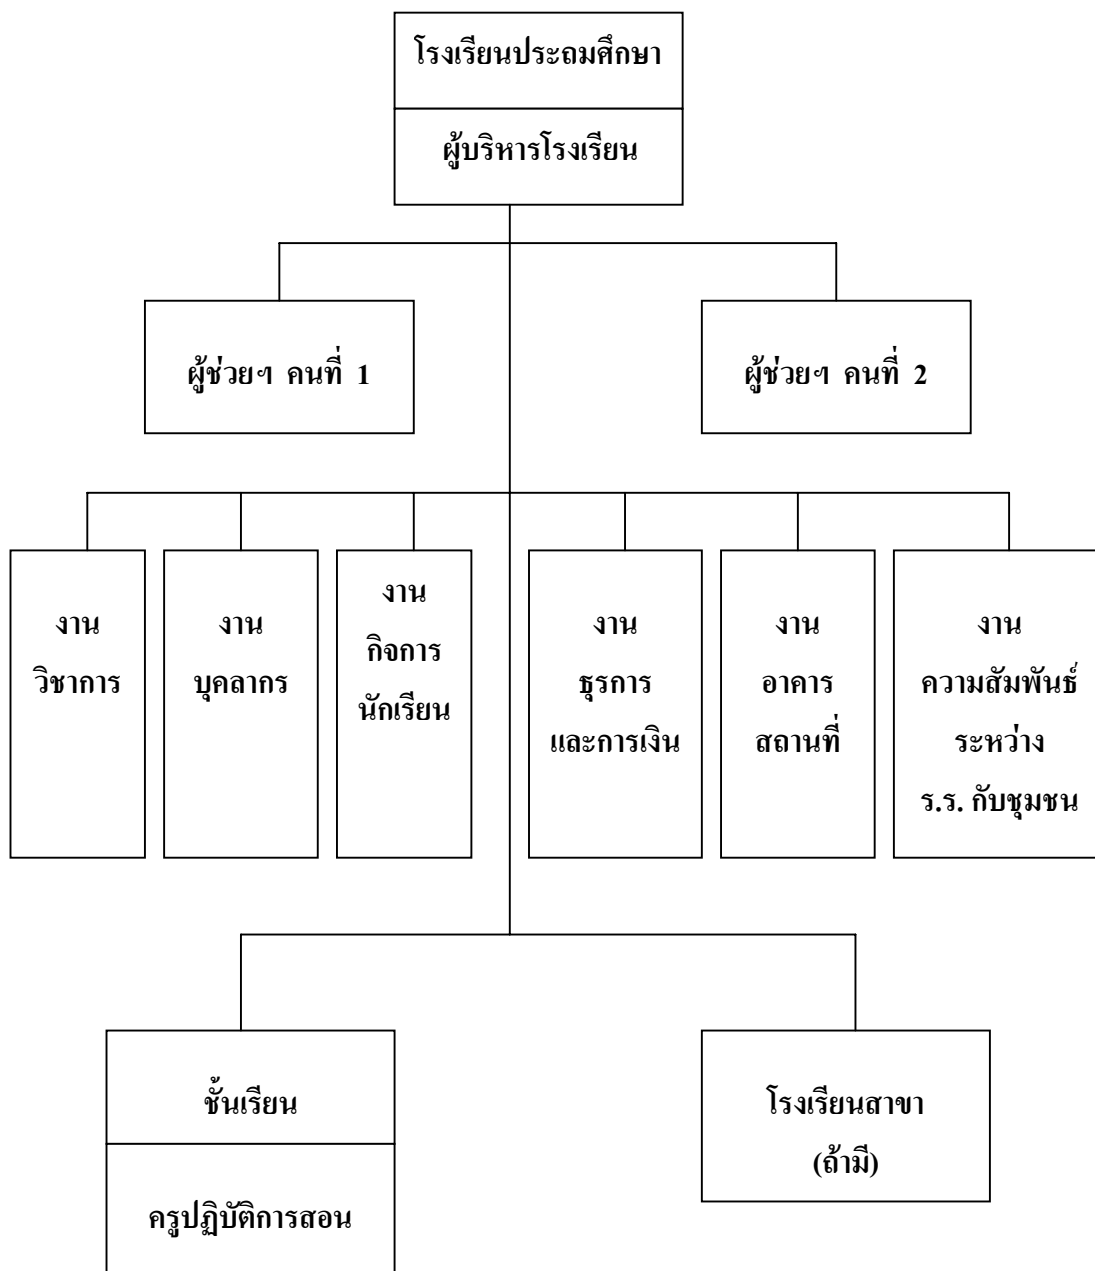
โรงเรียนประถมศึกษา

ผู้บริหารโรงเรียน

ผู้ช่วยฯ คนที่ 1

ผู้ช่วยฯ คนที่ 2

งาน วิชาการ

งาน บุคลากร

งาน กิจการ นักเรียน

งาน ธุรการ และการเงิน

งาน อาคาร สถานที่

งาน ความสัมพันธ์ ระหว่าง ร.ร. กับชุมชน

ชั้นเรียน

ครูปฏิบัติการสอน

โรงเรียนสาขา (ถ้ามี)